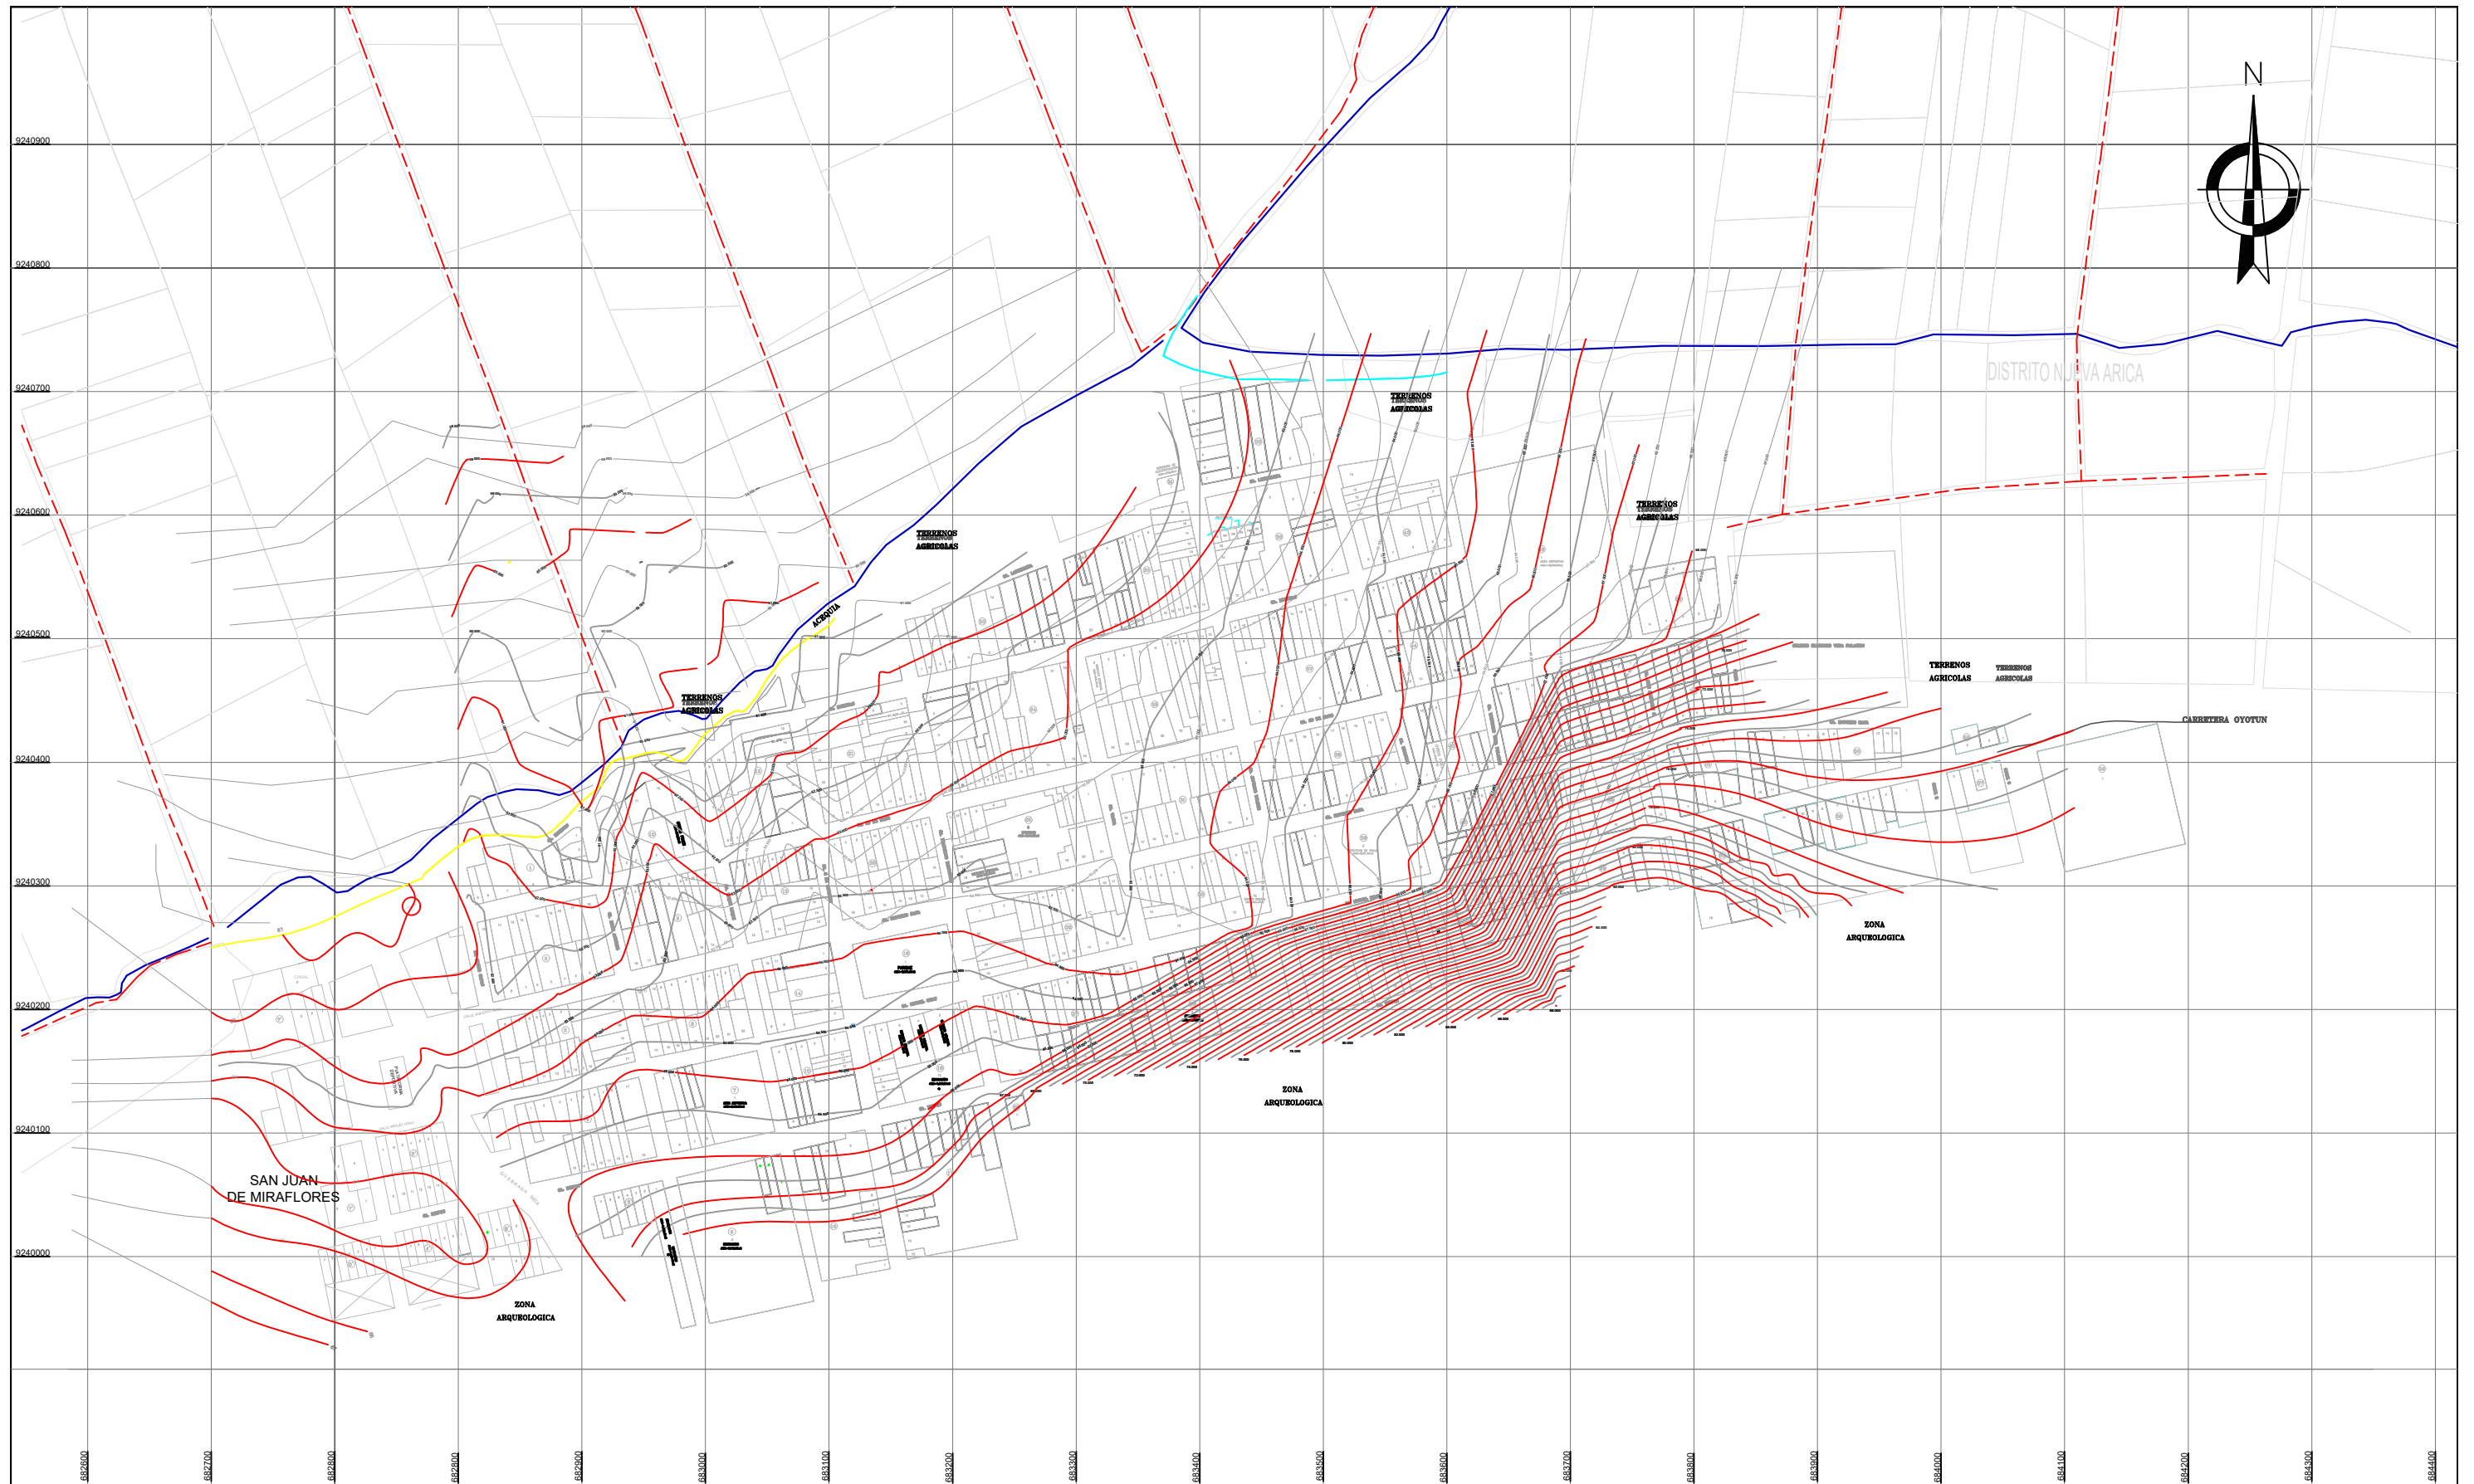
N

9240900
9240800
9240700
9240600
9240500
9240400
9240300
9240200
9240100
9240000

DISTRITO NUEVA ARICA

TERRENOS AGRICOLAS

TERRENOS AGRICOLAS

TERRENOS AGRICOLAS

TERRENOS AGRICOLAS

ACEQUIA

TERRENOS AGRICOLAS

TERRENOS AGRICOLAS

TERRENOS AGRICOLAS

CARRETERA OYOTUN

ZONA ARQUEOLOGICA

ZONA ARQUEOLOGICA

SAN JUAN DE MIRAFLORES

ZONA ARQUEOLOGICA

682600
682700
682800
682900
683000
683100
683200
683300
683400
683500
683600
683700
683800
683900
684000
684100
684200
684300
684400